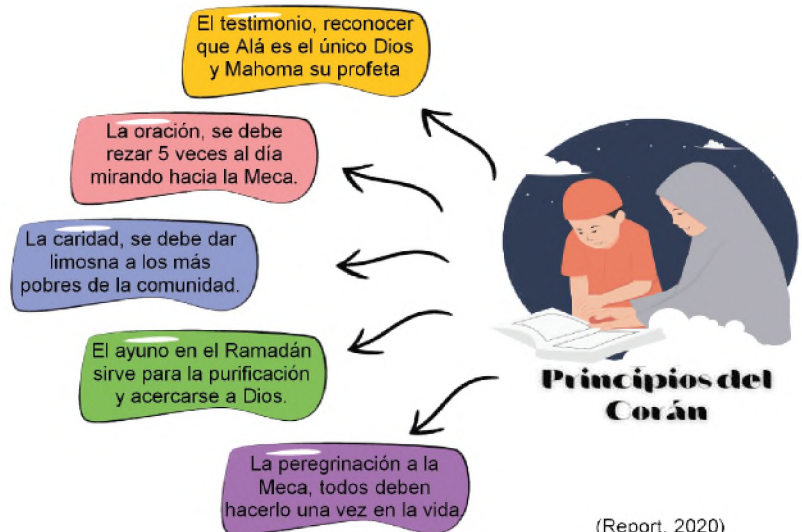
El testimonio, reconocer que Alá es el único Dios y Mahoma su profeta

La oración, se debe rezar 5 veces al día mirando hacia la Meca.

La caridad, se debe dar limosna a los más pobres de la comunidad.

El ayuno en el Ramadán sirve para la purificación y acercarse a Dios.

La peregrinación a la Meca, todos deben hacerlo una vez en la vida.

Principios del Corán

(Report, 2020)